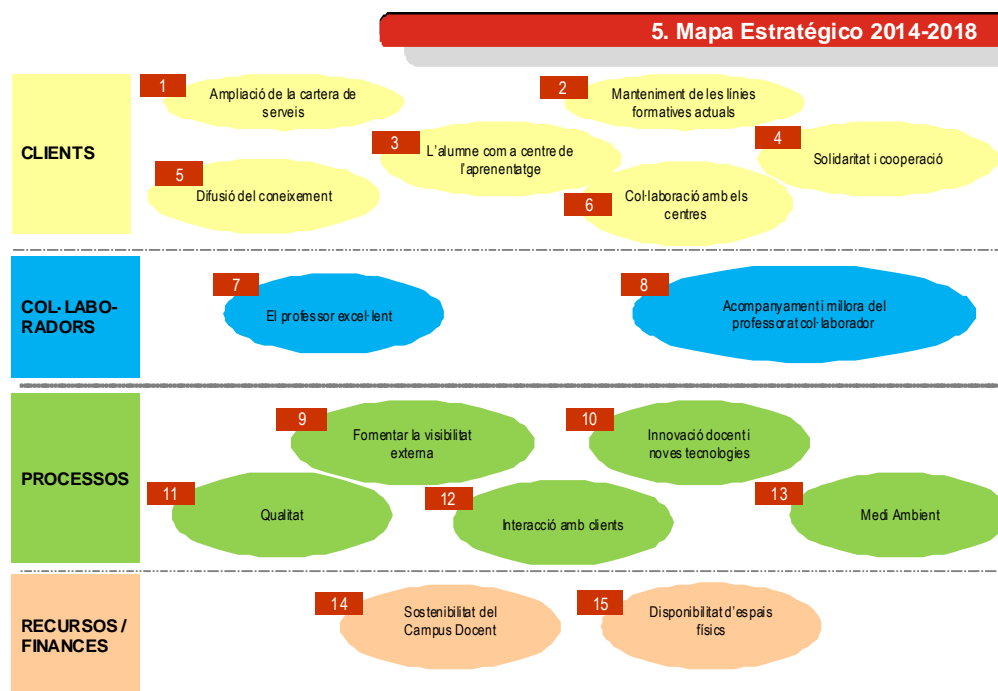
5. Mapa Estratégico 2014-2018

CLIENTS

1 Ampliació de la cartera de serveis

2 Manteniment de les línies formatives actuals

3 L'alumne com a centre de l'aprenentatge

4 Solidaritat i cooperació

5 Difusió del coneixement

6 Col·laboració amb els centres

COL·LABORADORS

7 El professor excel·lent

8 Acompanyament i millora del professorat col·laborador

PROCESSOS

9 Fomentar la visibilitat externa

10 Innovació docent i noves tecnologies

11 Qualitat

12 Interacció amb clients

13 Medi Ambient

RECURSOS / FINANCES

14 Sostenibilitat del Campus Docent

15 Disponibilitat d'espais físics